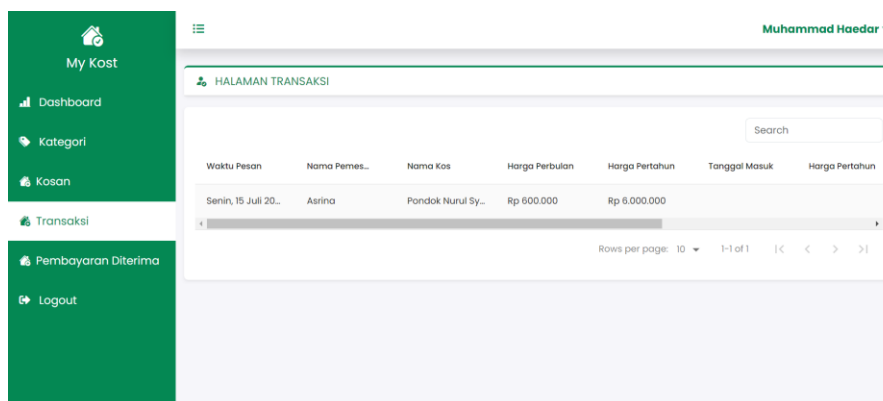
My Kost

Dashboard

Kategori

Kosan

Transaksi

Pembayaran Diterima

Logout

Muhammad Haedar

HALAMAN TRANSAKSI

Search

| Waktu Pesan | Nama Pemes... | Nama Kos | Harga Perbulan | Harga Pertahun | Tanggal Masuk | Harga Pertahun |
|---|---|---|---|---|---|---|
| Senin, 15 Juli 20... | Asrina | Pondok Nurul Sy... | Rp 600.000 | Rp 6.000.000 | | |

Rows per page: 10 1-1 of 1